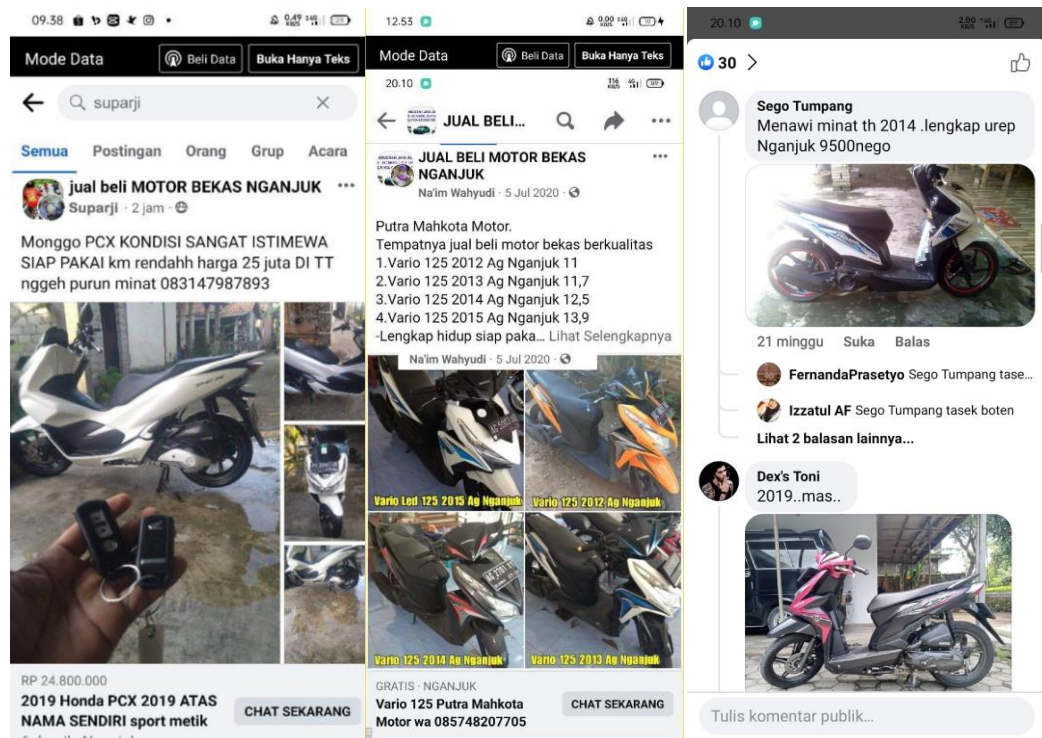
09.38

Mode Data
Beli Data
Buka Hanya Teks

suparji

Semua Postingan Orang Grup Acara

jual beli MOTOR BEKAS NGANJUK
Suparji · 2 jam

Monggo PCX KONDISI SANGAT ISTIMEWA SIAP PAKAI km rendahh harga 25 juta DI TT nggeh purun minat 083147987893

RP 24.800.000
2019 Honda PCX 2019 ATAS NAMA SENDIRI sport metik
CHAT SEKARANG

12.53

Mode Data
Beli Data
Buka Hanya Teks

20.10

JUAL BELI...

JUAL BELI MOTOR BEKAS NGANJUK
Na'im Wahyudi · 5 Jul 2020

Putra Mahkota Motor.
Tempatnya jual beli motor bekas berkualitas
1.Vario 125 2012 Ag Nganjuk 11
2.Vario 125 2013 Ag Nganjuk 11,7
3.Vario 125 2014 Ag Nganjuk 12,5
4.Vario 125 2015 Ag Nganjuk 13,9
-Lengkap hidup siap paka... Lihat Selengkapnya

Na'im Wahyudi · 5 Jul 2020

Vario Led 125 2015 Ag Nganjuk
Vario 125 2012 Ag Nganjuk
Vario 125 2014 Ag Nganjuk
Vario 125 2013 Ag Nganjuk

GRATIS · NGANJUK
Vario 125 Putra Mahkota Motor wa 085748207705
CHAT SEKARANG

20.10

30

Sego Tumpang
Menawi minat th 2014 .lengkap urep Nganjuk 9500nego

21 minggu Suka Balas

FernandaPrasetyo Sego Tumpang tase...
Izzatul AF Sego Tumpang tasek boten
Lihat 2 balasan lainnya...

Dex's Toni
2019..mas..

Tulis komentar publik...